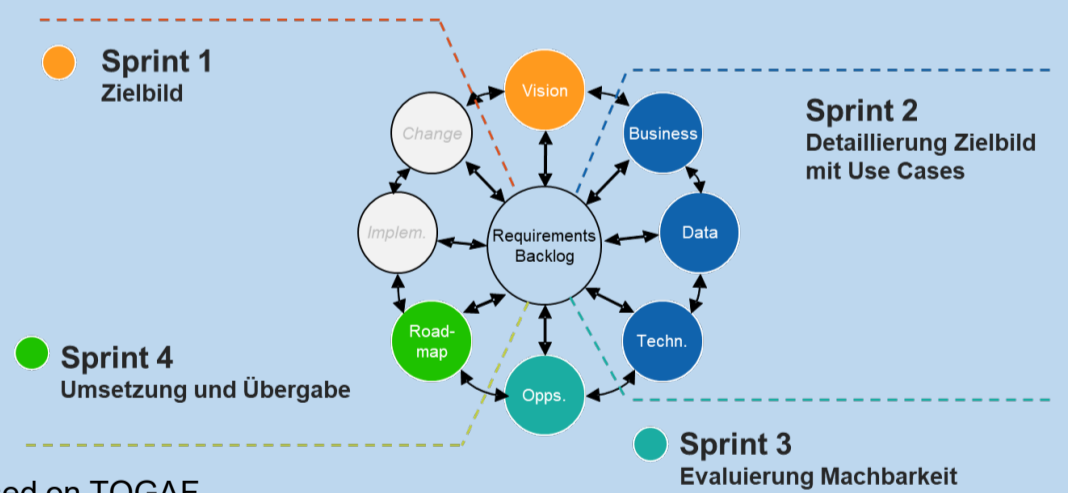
Sprint 1
Zielbild

Vision
Change
Business
Requirements Backlog
Implem.
Data
Road-map
Techn.
Opps.

Sprint 2
Detaillierung Zielbild mit Use Cases

Sprint 4
Umsetzung und Übergabe

Sprint 3
Evaluierung Machbarkeit

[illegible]ed on TOGAF